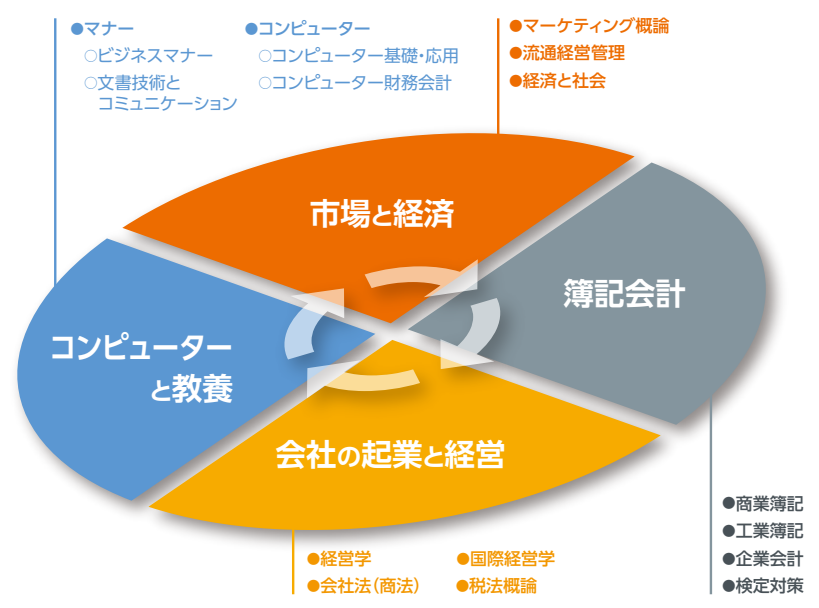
●マナー
○ビジネスマナー
○文書技術とコミュニケーション

●コンピューター
○コンピューター基礎･応用
○コンピューター財務会計

●マーケティング概論
●流通経営管理
●経済と社会

市場と経済

簿記会計

コンピューターと教養

会社の起業と経営

●商業簿記
●工業簿記
●企業会計
●検定対策

●経営学
●会社法（商法）

●国際経営学
●税法概論